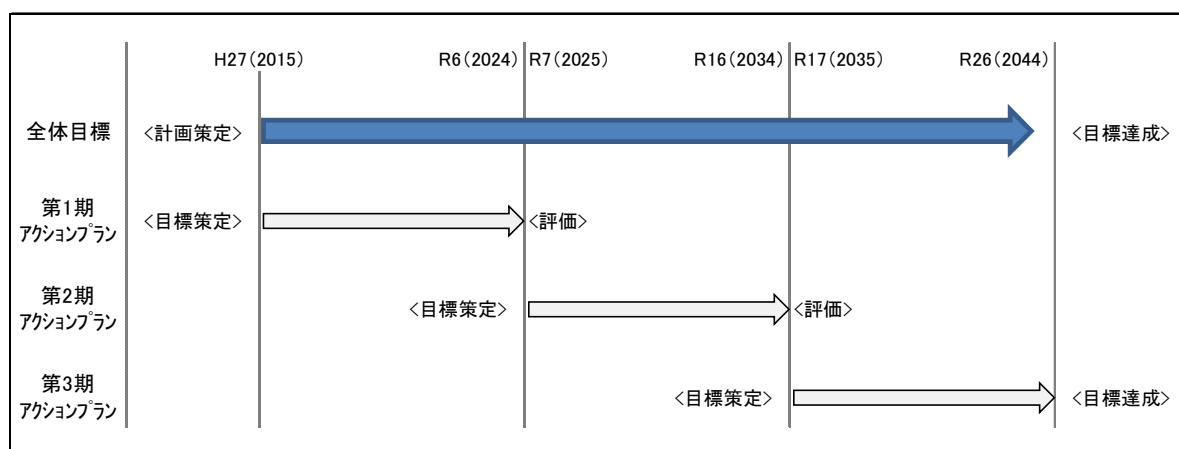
H27(2015) R6(2024) R7(2025) R16(2034) R17(2035) R26(2044)

全体目標 <計画策定> <目標達成>

第1期 アクションプラン <目標策定> <評価>

第2期 アクションプラン <目標策定> <評価>

第3期 アクションプラン <目標策定> <目標達成>